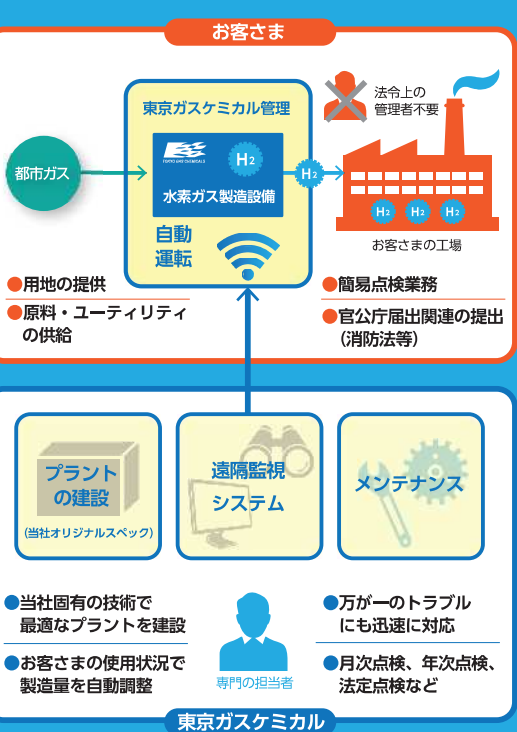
お客さま

法令上の管理者不要

東京ガスケミカル管理

都市ガス

$H_2$

水素ガス製造設備

$H_2$

$H_2$ $H_2$ $H_2$

お客さまの工場

自動運転

●用地の提供
●原料・ユーティリティの供給

●簡易点検業務
●官公庁届出関連の提出（消防法等）

プラントの建設
（当社オリジナルスペック）

遠隔監視システム

メンテナンス

●当社固有の技術で最適なプラントを建設
●お客さまの使用状況で製造量を自動調整

専門の担当者

●万が一のトラブルにも迅速に対応
●月次点検、年次点検、法定点検など

東京ガスケミカル